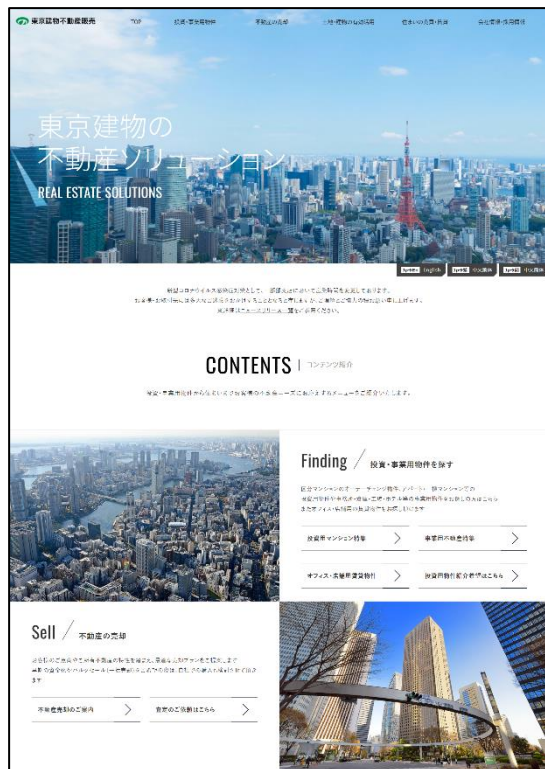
東京建物不動産販売

TOP　投資・事業用物件　不動産の売却　土地・建物の有効活用　住まいの売買・賃貸　会社案内・採用情報

東京建物の
不動産ソリューション
REAL ESTATE SOLUTIONS

English　中文简体　中文繁體

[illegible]

CONTENTS | コンテンツ紹介

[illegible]

Finding / 投資・事業用物件を探す

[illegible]

投資用マンション特集
事業用不動産特集
オフィス・店舗用賃貸物件
投資用物件紹介希望はこちら

Sell / 不動産の売却

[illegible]

不動産売却のご案内
査定のご依頼はこちら